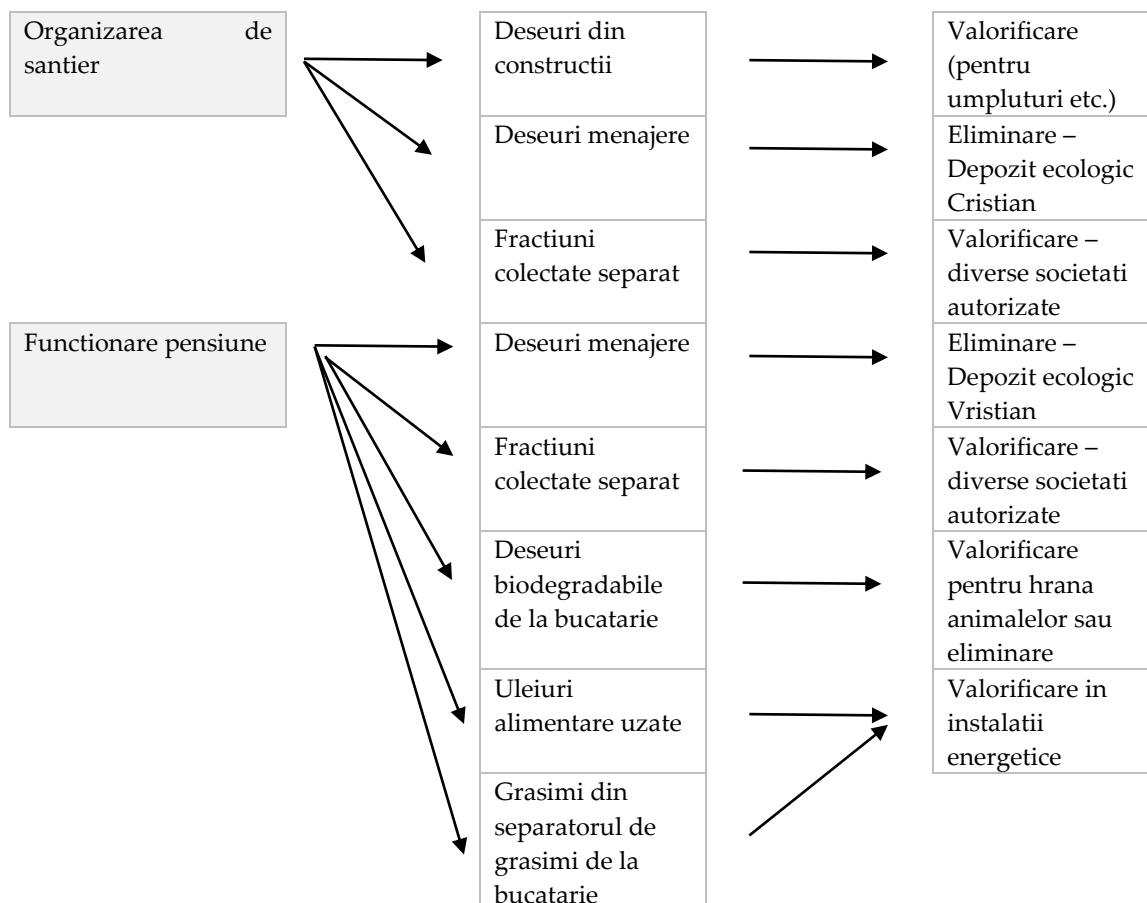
Organizarea de santier

Deseuri din constructii

Valorificare (pentru umpluturi etc.)

Deseuri menajere

Eliminare – Depozit ecologic Cristian

Fractiuni colectate separat

Valorificare – diverse societati autorizate

Functionare pensiune

Deseuri menajere

Eliminare – Depozit ecologic Vristian

Fractiuni colectate separat

Valorificare – diverse societati autorizate

Deseuri biodegradabile de la bucatarie

Valorificare pentru hrana animalelor sau eliminare

Uleiuri alimentare uzate

Valorificare in instalatii energetice

Grasimi din separatorul de grasimi de la bucatarie